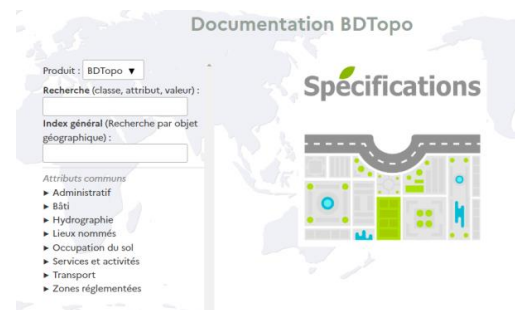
Documentation BDTopo

Produit : BDTopo ▼

Recherche (classe, attribut, valeur) :

Index général (Recherche par objet géographique) :

Attributs communs
► Administratif
► Bâti
► Hydrographie
► Lieux nommés
► Occupation du sol
► Services et activités
► Transport
► Zones réglementées

Spécifications